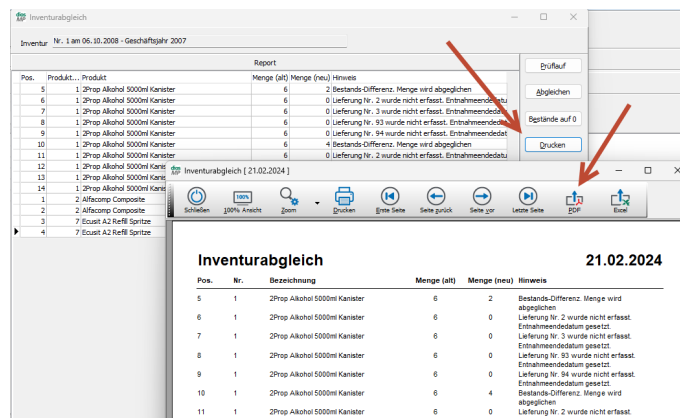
Inventurabgleich

Inventur Nr. 1 am 06.10.2008 - Geschäftsjahr 2007

Report

| Pos. | Produkt... | Produkt | Menge (alt) | Menge (neu) | Hinweis |
|---|---|---|---|---|---|
| 5 | 1 | 2Prop Alkohol 5000ml Kanister | 6 | 2 | Bestands-Differenz. Menge wird abgeglichen |
| 6 | 1 | 2Prop Alkohol 5000ml Kanister | 6 | 0 | Lieferung Nr. 2 wurde nicht erfasst. Entnahmeendedat |
| 7 | 1 | 2Prop Alkohol 5000ml Kanister | 6 | 0 | Lieferung Nr. 3 wurde nicht erfasst. Entnahmeendedat |
| 8 | 1 | 2Prop Alkohol 5000ml Kanister | 6 | 0 | Lieferung Nr. 93 wurde nicht erfasst. Entnahmeendedat |
| 9 | 1 | 2Prop Alkohol 5000ml Kanister | 6 | 0 | Lieferung Nr. 94 wurde nicht erfasst. Entnahmeendedat |
| 10 | 1 | 2Prop Alkohol 5000ml Kanister | 6 | 4 | Bestands-Differenz. Menge wird abgeglichen |
| 11 | 1 | 2Prop Alkohol 5000ml Kanister | 6 | 0 | Lieferung Nr. 2 wurde nicht erfasst. Entnahmeendedat |
| 12 | 1 | 2Prop Alkohol 5000ml Kanis | | | |
| 13 | 1 | 2Prop Alkohol 5000ml Kanis | | | |
| 14 | 1 | 2Prop Alkohol 5000ml Kanis | | | |
| 1 | 2 | Alfacomp Composite | | | |
| 2 | 2 | Alfacomp Composite | | | |
| 3 | 7 | Ecusit A2 Refill Spritze | | | |
| 4 | 7 | Ecusit A2 Refill Spritze | | | |

Prüflauf
Abgleichen
Bestände auf 0
Drucken

Inventurabgleich [ 21.02.2024 ]

Schließen 100% Ansicht Zoom Drucken Erste Seite Seite zurück Seite vor Letzte Seite PDF Excel

Inventurabgleich 21.02.2024

| Pos. | Nr. | Bezeichnung | Menge (alt) | Menge (neu) | Hinweis |
|---|---|---|---|---|---|
| 5 | 1 | 2Prop Alkohol 5000ml Kanister | 6 | 2 | Bestands-Differenz. Menge wird abgeglichen |
| 6 | 1 | 2Prop Alkohol 5000ml Kanister | 6 | 0 | Lieferung Nr. 2 wurde nicht erfasst. Entnahmeendedatum gesetzt. |
| 7 | 1 | 2Prop Alkohol 5000ml Kanister | 6 | 0 | Lieferung Nr. 3 wurde nicht erfasst. Entnahmeendedatum gesetzt. |
| 8 | 1 | 2Prop Alkohol 5000ml Kanister | 6 | 0 | Lieferung Nr. 93 wurde nicht erfasst. Entnahmeendedatum gesetzt. |
| 9 | 1 | 2Prop Alkohol 5000ml Kanister | 6 | 0 | Lieferung Nr. 94 wurde nicht erfasst. Entnahmeendedatum gesetzt. |
| 10 | 1 | 2Prop Alkohol 5000ml Kanister | 6 | 4 | Bestands-Differenz. Menge wird abgeglichen |
| 11 | 1 | 2Prop Alkohol 5000ml Kanister | 6 | 0 | Lieferung Nr. 2 wurde nicht erfasst. |